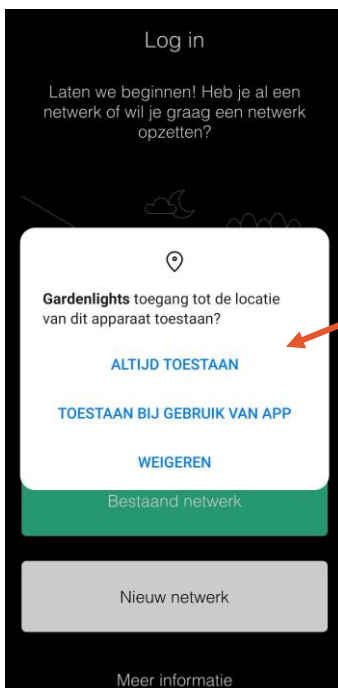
Log in

Laten we beginnen! Heb je al een netwerk of wil je graag een netwerk opzetten?

**Gardenlights** toegang tot de locatie van dit apparaat toestaan?

ALTIJD TOESTAAN

TOESTAAN BIJ GEBRUIK VAN APP

WEIGEREN

Bestaand netwerk

Nieuw netwerk

Meer informatie